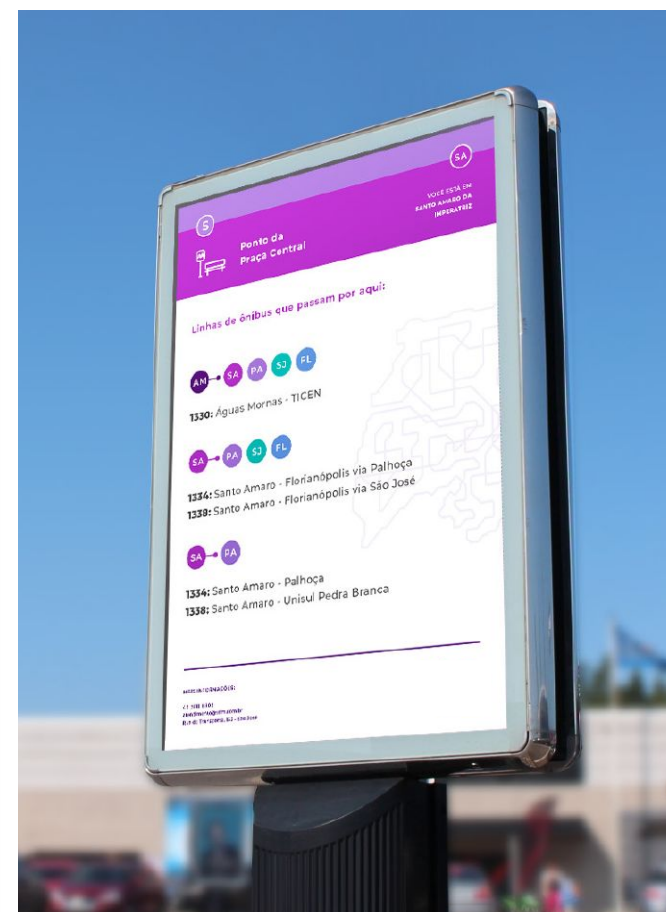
SA

VOCÊ ESTÁ EM SANTO AMARO DA IMPERATRIZ

5

Ponto da Praça Central

Linhas de ônibus que passam por aqui:

AM SA PA SJ FL

1330: Águas Mornas - TICEN

SA PA SJ FL

1334: Santo Amaro - Florianópolis via Palhoça
1338: Santo Amaro - Florianópolis via São José

SA PA

1334: Santo Amaro - Palhoça
1338: Santo Amaro - Unisul Pedra Branca

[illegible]

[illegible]
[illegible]
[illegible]